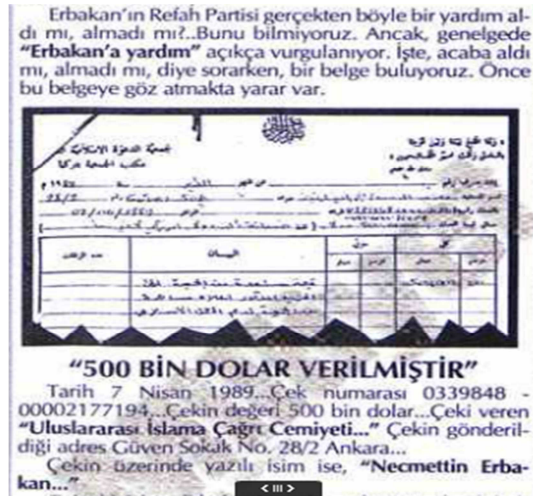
Erbakan'ın Refah Partisi gerçekten böyle bir yardım aldı mı, almadı mı?..Bunu bilmiyoruz. Ancak, genelgede **"Erbakan'a yardım"** açıkça vurgulanıyor. İşte, acaba aldı mı, almadı mı, diye sorarken, bir belge buluyoruz. Önce bu belgeye göz atmakta yarar var.

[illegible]

**"500 BİN DOLAR VERİLMİŞTİR"**

Tarih 7 Nisan 1989...Çek numarası 0339848 - 00002177194,..Çekin değeri 500 bin dolar...Çeki veren **"Uluslararası İslama Çağrı Cemiyeti..."** Çekin gönderildiği adres Güven Sokak No. 28/2 Ankara...

Çekin üzerinde yazılı isim ise, **"Necmettin Erbakan..."**

< III >